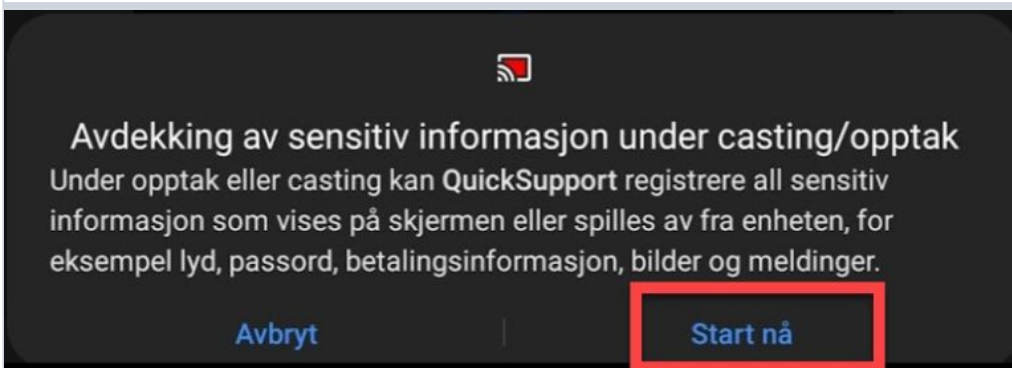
Avdekking av sensitiv informasjon under casting/opptak

Under opptak eller casting kan QuickSupport registrere all sensitiv informasjon som vises på skjermen eller spilles av fra enheten, for eksempel lyd, passord, betalingsinformasjon, bilder og meldinger.

Avbryt

Start nå